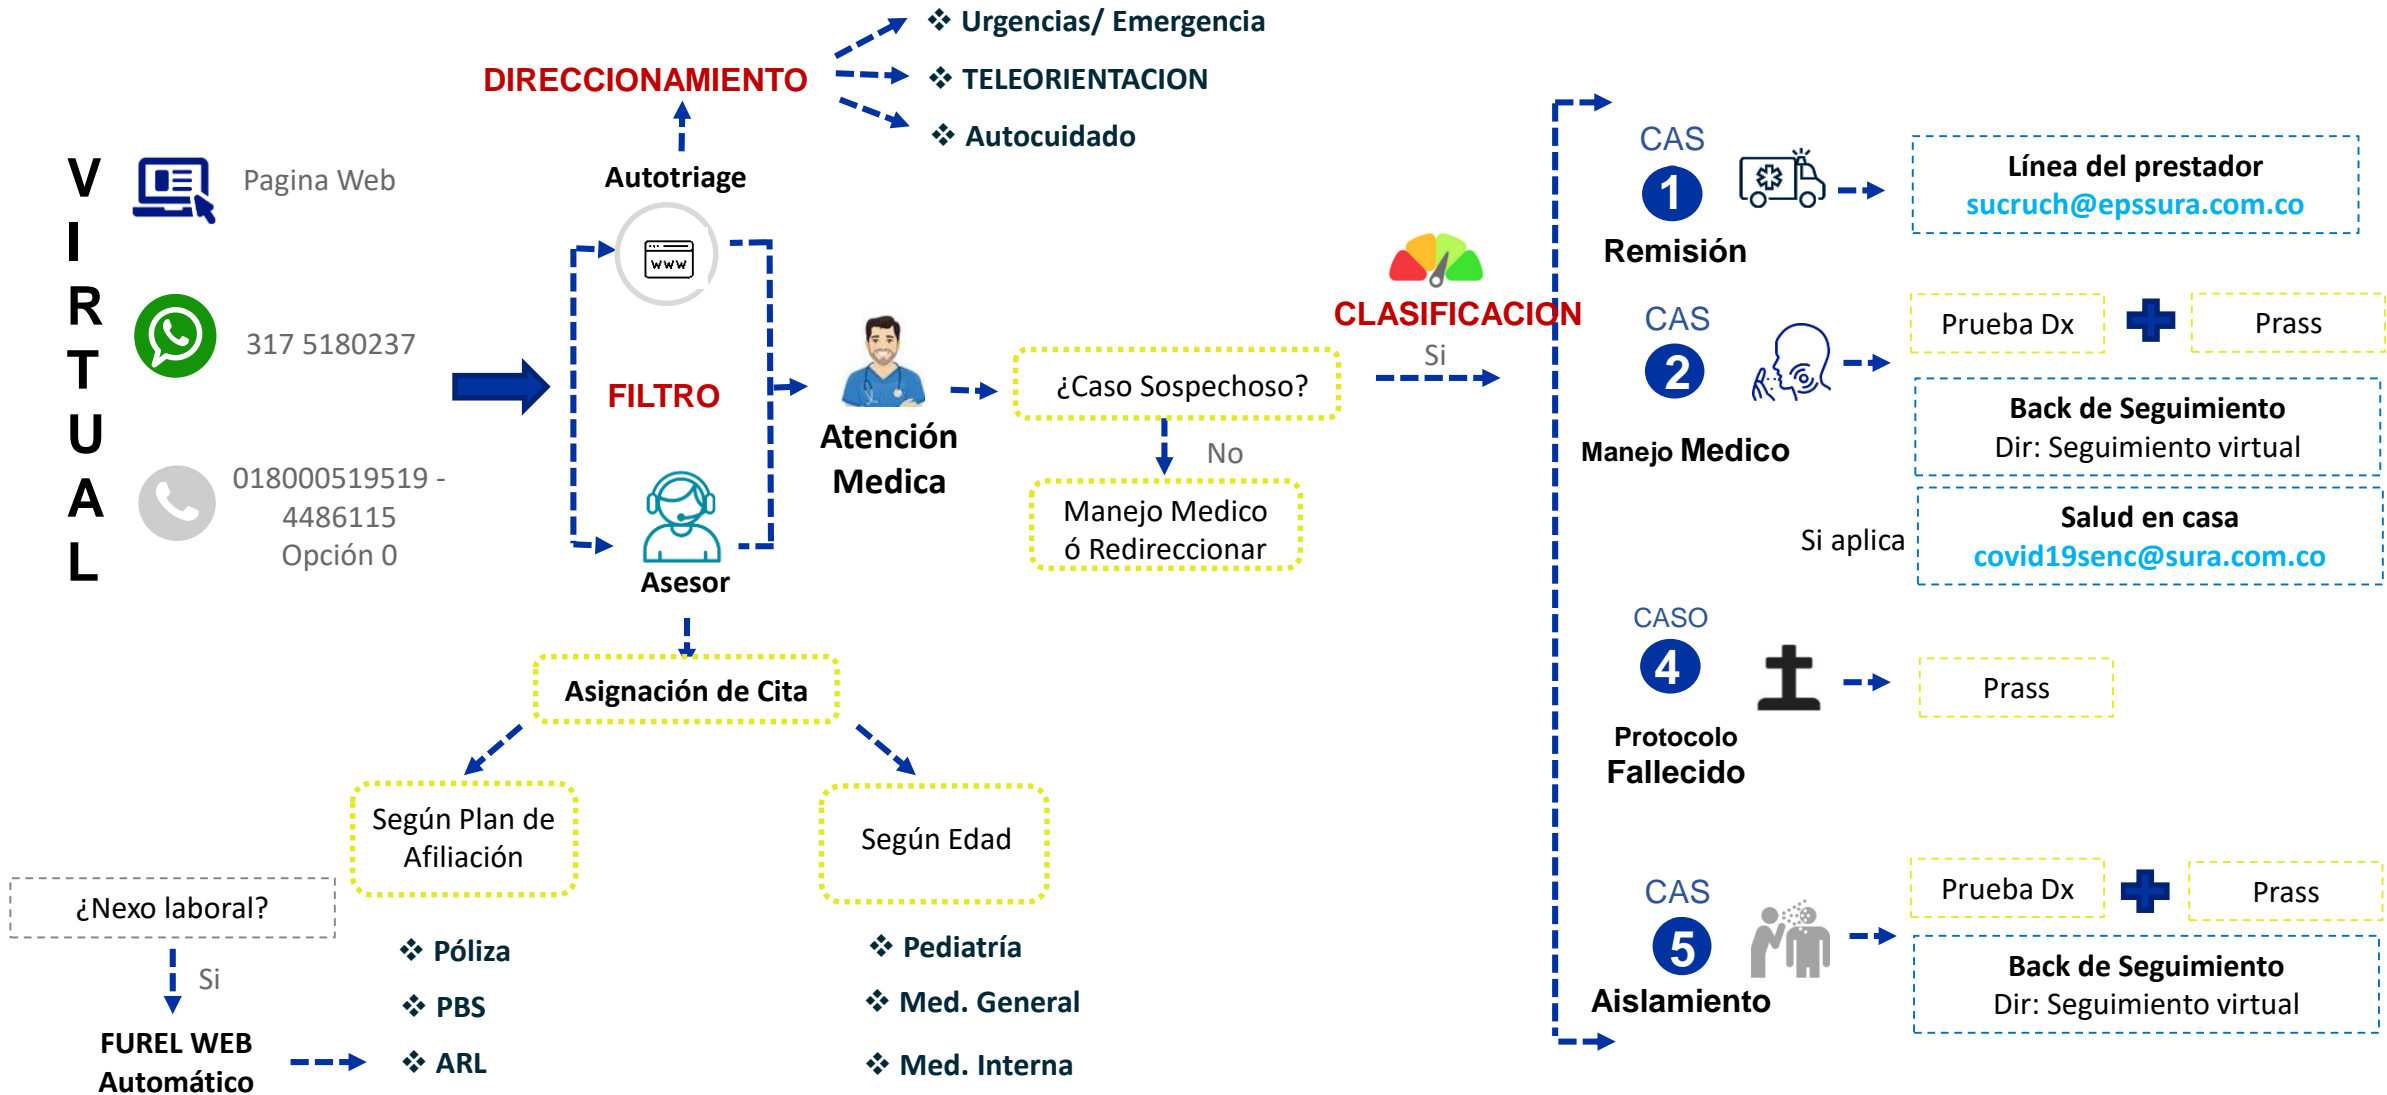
V
I
R
T
U
A
L

Pagina Web

317 5180237

018000519519 - 4486115
Opción 0

DIRECCIONAMIENTO

❖ Urgencias/ Emergencia
❖ TELEORIENTACION
❖ Autocuidado

Autotriage

FILTRO

Asesor

Atención Medica

¿Caso Sospechoso?

No

Manejo Medico ó Redireccionar

CLASIFICACION

Si

CAS
1
Remisión

Línea del prestador
sucruch@epssura.com.co

CAS
2
Manejo Medico

Prueba Dx

Prass

Back de Seguimiento
Dir: Seguimiento virtual

Si aplica

Salud en casa
covid19senc@sura.com.co

CASO
4
Protocolo Fallecido

Prass

CAS
5
Aislamiento

Prueba Dx

Prass

Back de Seguimiento
Dir: Seguimiento virtual

Asignación de Cita

Según Plan de Afiliación

Según Edad

¿Nexo laboral?

Si

FUREL WEB
Automático

❖ Póliza
❖ PBS
❖ ARL

❖ Pediatría
❖ Med. General
❖ Med. Interna